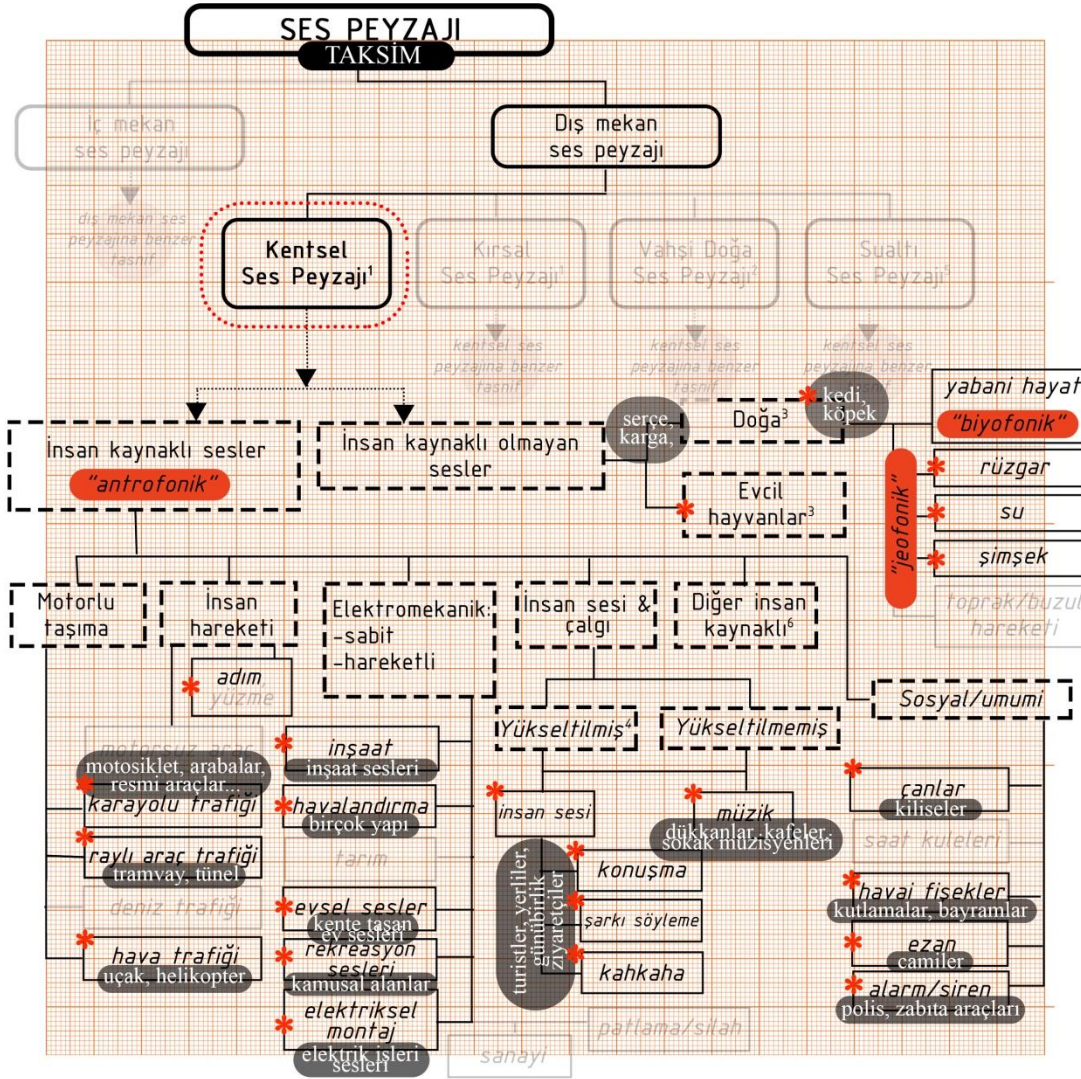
SES PEYZAJI
TAKSİM

İç mekan ses peyzajı

dış mekan ses peyzajına benzer tasnif

Dış mekan ses peyzajı

Kentsel Ses Peyzajı$^1$

Kırsal Ses Peyzajı$^1$

kentsel ses peyzajına benzer tasnif

Vahşi Doğa Ses Peyzajı$^1$

kentsel ses peyzajına benzer tasnif

Sualtı Ses Peyzajı$^1$

kentsel ses peyzajına benzer tasnif

İnsan kaynaklı sesler
"antrofonik"

İnsan kaynaklı olmayan sesler

serçe, karga,

Doğa$^3$

kedi, köpek

yabani hayat
"biyofonik"

Evcil hayvanlar$^3$

"jeofonik"
rüzgar
su
şimşek
toprak/buzul hareketi

Motorlu taşıma

İnsan hareketi

adım
yüzme

Elektromekanik:
-sabit
-hareketli

İnsan sesi & çalgı

Diğer insan kaynaklı$^6$

Sosyal/umumi

Yükseltilmiş$^4$

Yükseltilmemiş

motorsuz araç
motosiklet, arabalar, resmi araçlar...
karayolu trafiği
raylı araç trafiği
tramvay, tünel
deniz trafiği
hava trafiği
uçak, helikopter

inşaat
inşaat sesleri
havalandırma
birçok yapı
tarım
evsel sesler
kente taşan ev sesleri
rekreasyon sesleri
kamusal alanlar
elektriksel montaj
elektrik işleri sesleri

insan sesi
müzik
dükkanlar, kafeler, sokak müzisyenleri

turistler, yerliler, gündelik ziyaretçiler
konuşma
şarkı söyleme
kahkaha

patlama/silah
sanayi

çanlar
kiliseler
saat kuleleri
havai fişekler
kutlamalar, bayramlar
ezan
camiler
alarm/siren
polis, zabıta araçları